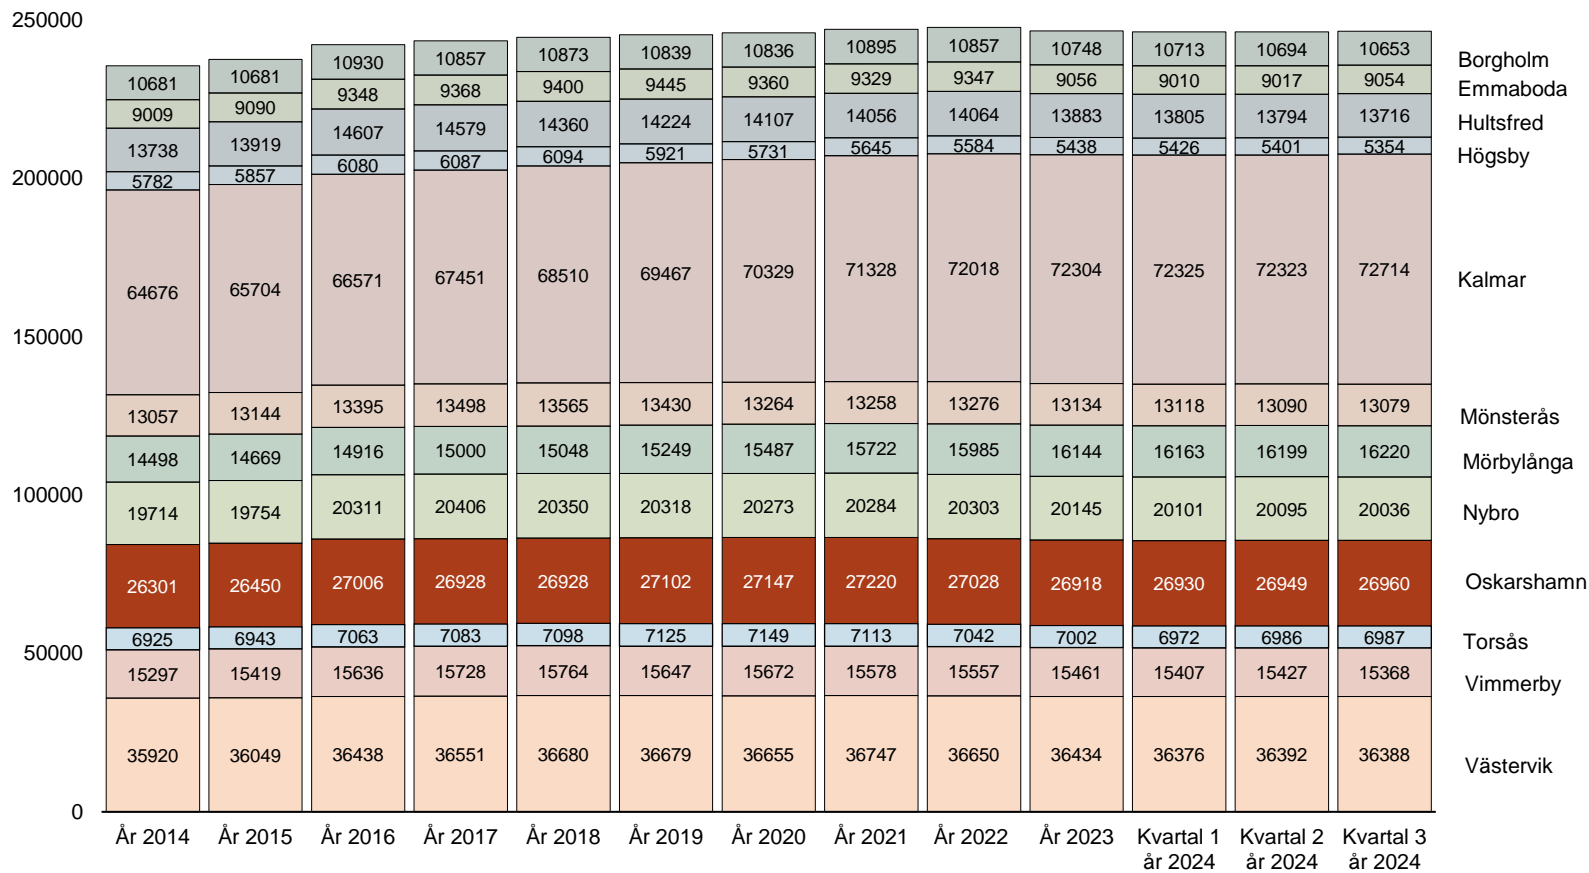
250000
200000
150000
100000
50000
0

| | År 2014 | År 2015 | År 2016 | År 2017 | År 2018 | År 2019 | År 2020 | År 2021 | År 2022 | År 2023 | Kvartal 1 år 2024 | Kvartal 2 år 2024 | Kvartal 3 år 2024 |
|---|---|---|---|---|---|---|---|---|---|---|---|---|---|
| Borgholm | 10681 | 10681 | 10930 | 10857 | 10873 | 10839 | 10836 | 10895 | 10857 | 10748 | 10713 | 10694 | 10653 |
| Emmaboda | 9009 | 9090 | 9348 | 9368 | 9400 | 9445 | 9360 | 9329 | 9347 | 9056 | 9010 | 9017 | 9054 |
| Hultsfred | 13738 | 13919 | 14607 | 14579 | 14360 | 14224 | 14107 | 14056 | 14064 | 13883 | 13805 | 13794 | 13716 |
| Högsby | 5782 | 5857 | 6080 | 6087 | 6094 | 5921 | 5731 | 5645 | 5584 | 5438 | 5426 | 5401 | 5354 |
| Kalmar | 64676 | 65704 | 66571 | 67451 | 68510 | 69467 | 70329 | 71328 | 72018 | 72304 | 72325 | 72323 | 72714 |
| Mönsterås | 13057 | 13144 | 13395 | 13498 | 13565 | 13430 | 13264 | 13258 | 13276 | 13134 | 13118 | 13090 | 13079 |
| Mörbylånga | 14498 | 14669 | 14916 | 15000 | 15048 | 15249 | 15487 | 15722 | 15985 | 16144 | 16163 | 16199 | 16220 |
| Nybro | 19714 | 19754 | 20311 | 20406 | 20350 | 20318 | 20273 | 20284 | 20303 | 20145 | 20101 | 20095 | 20036 |
| Oskarshamn | 26301 | 26450 | 27006 | 26928 | 26928 | 27102 | 27147 | 27220 | 27028 | 26918 | 26930 | 26949 | 26960 |
| Torsås | 6925 | 6943 | 7063 | 7083 | 7098 | 7125 | 7149 | 7113 | 7042 | 7002 | 6972 | 6986 | 6987 |
| Vimmerby | 15297 | 15419 | 15636 | 15728 | 15764 | 15647 | 15672 | 15578 | 15557 | 15461 | 15407 | 15427 | 15368 |
| Västervik | 35920 | 36049 | 36438 | 36551 | 36680 | 36679 | 36655 | 36747 | 36650 | 36434 | 36376 | 36392 | 36388 |